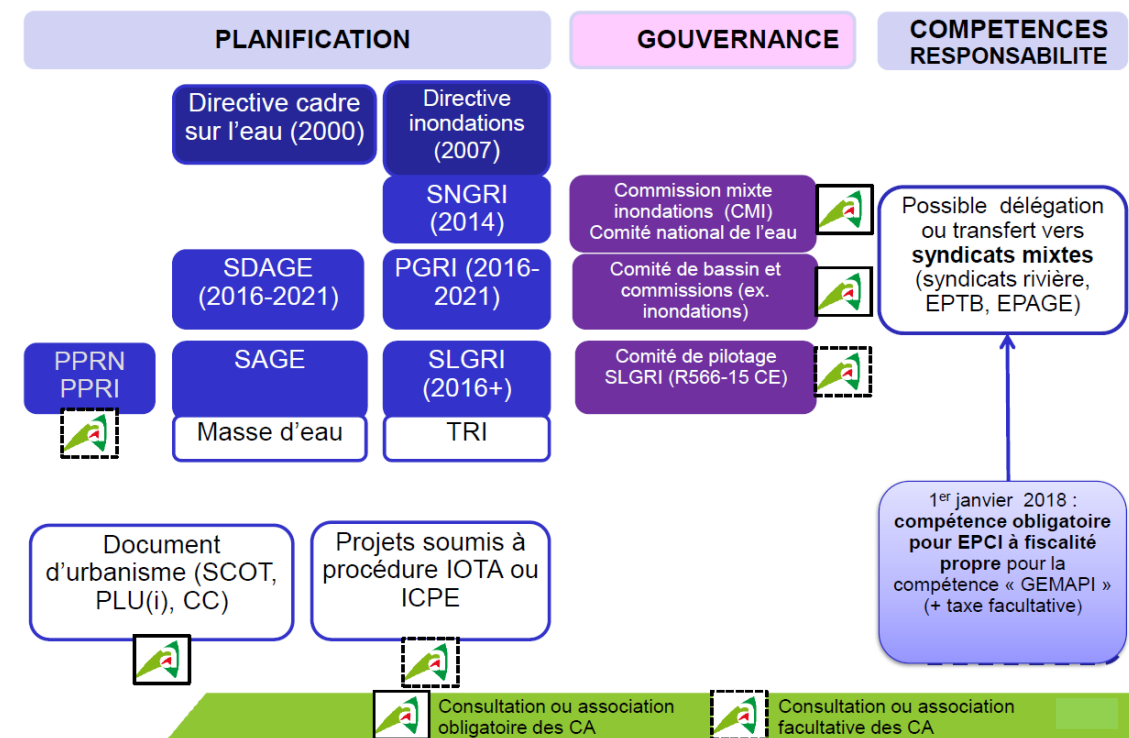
PLANIFICATION

GOUVERNANCE

COMPETENCES RESPONSABILITE

Directive cadre sur l'eau (2000)

Directive inondations (2007)

SNGRI (2014)

Commission mixte inondations (CMI) Comité national de l'eau

Possible délégation ou transfert vers **syndicats mixtes** (syndicats rivière, EPTB, EPAGE)

SDAGE (2016-2021)

PGRI (2016-2021)

Comité de bassin et commissions (ex. inondations)

PPRN PPRI

SAGE

SLGRI (2016+)

Comité de pilotage SLGRI (R566-15 CE)

Masse d'eau

TRI

$1^{er}$ janvier 2018 : **compétence obligatoire pour EPCI à fiscalité propre** pour la compétence « GEMAPI » (+ taxe facultative)

Document d'urbanisme (SCOT, PLU(i), CC)

Projets soumis à procédure IOTA ou ICPE

Consultation ou association obligatoire des CA

Consultation ou association facultative des CA